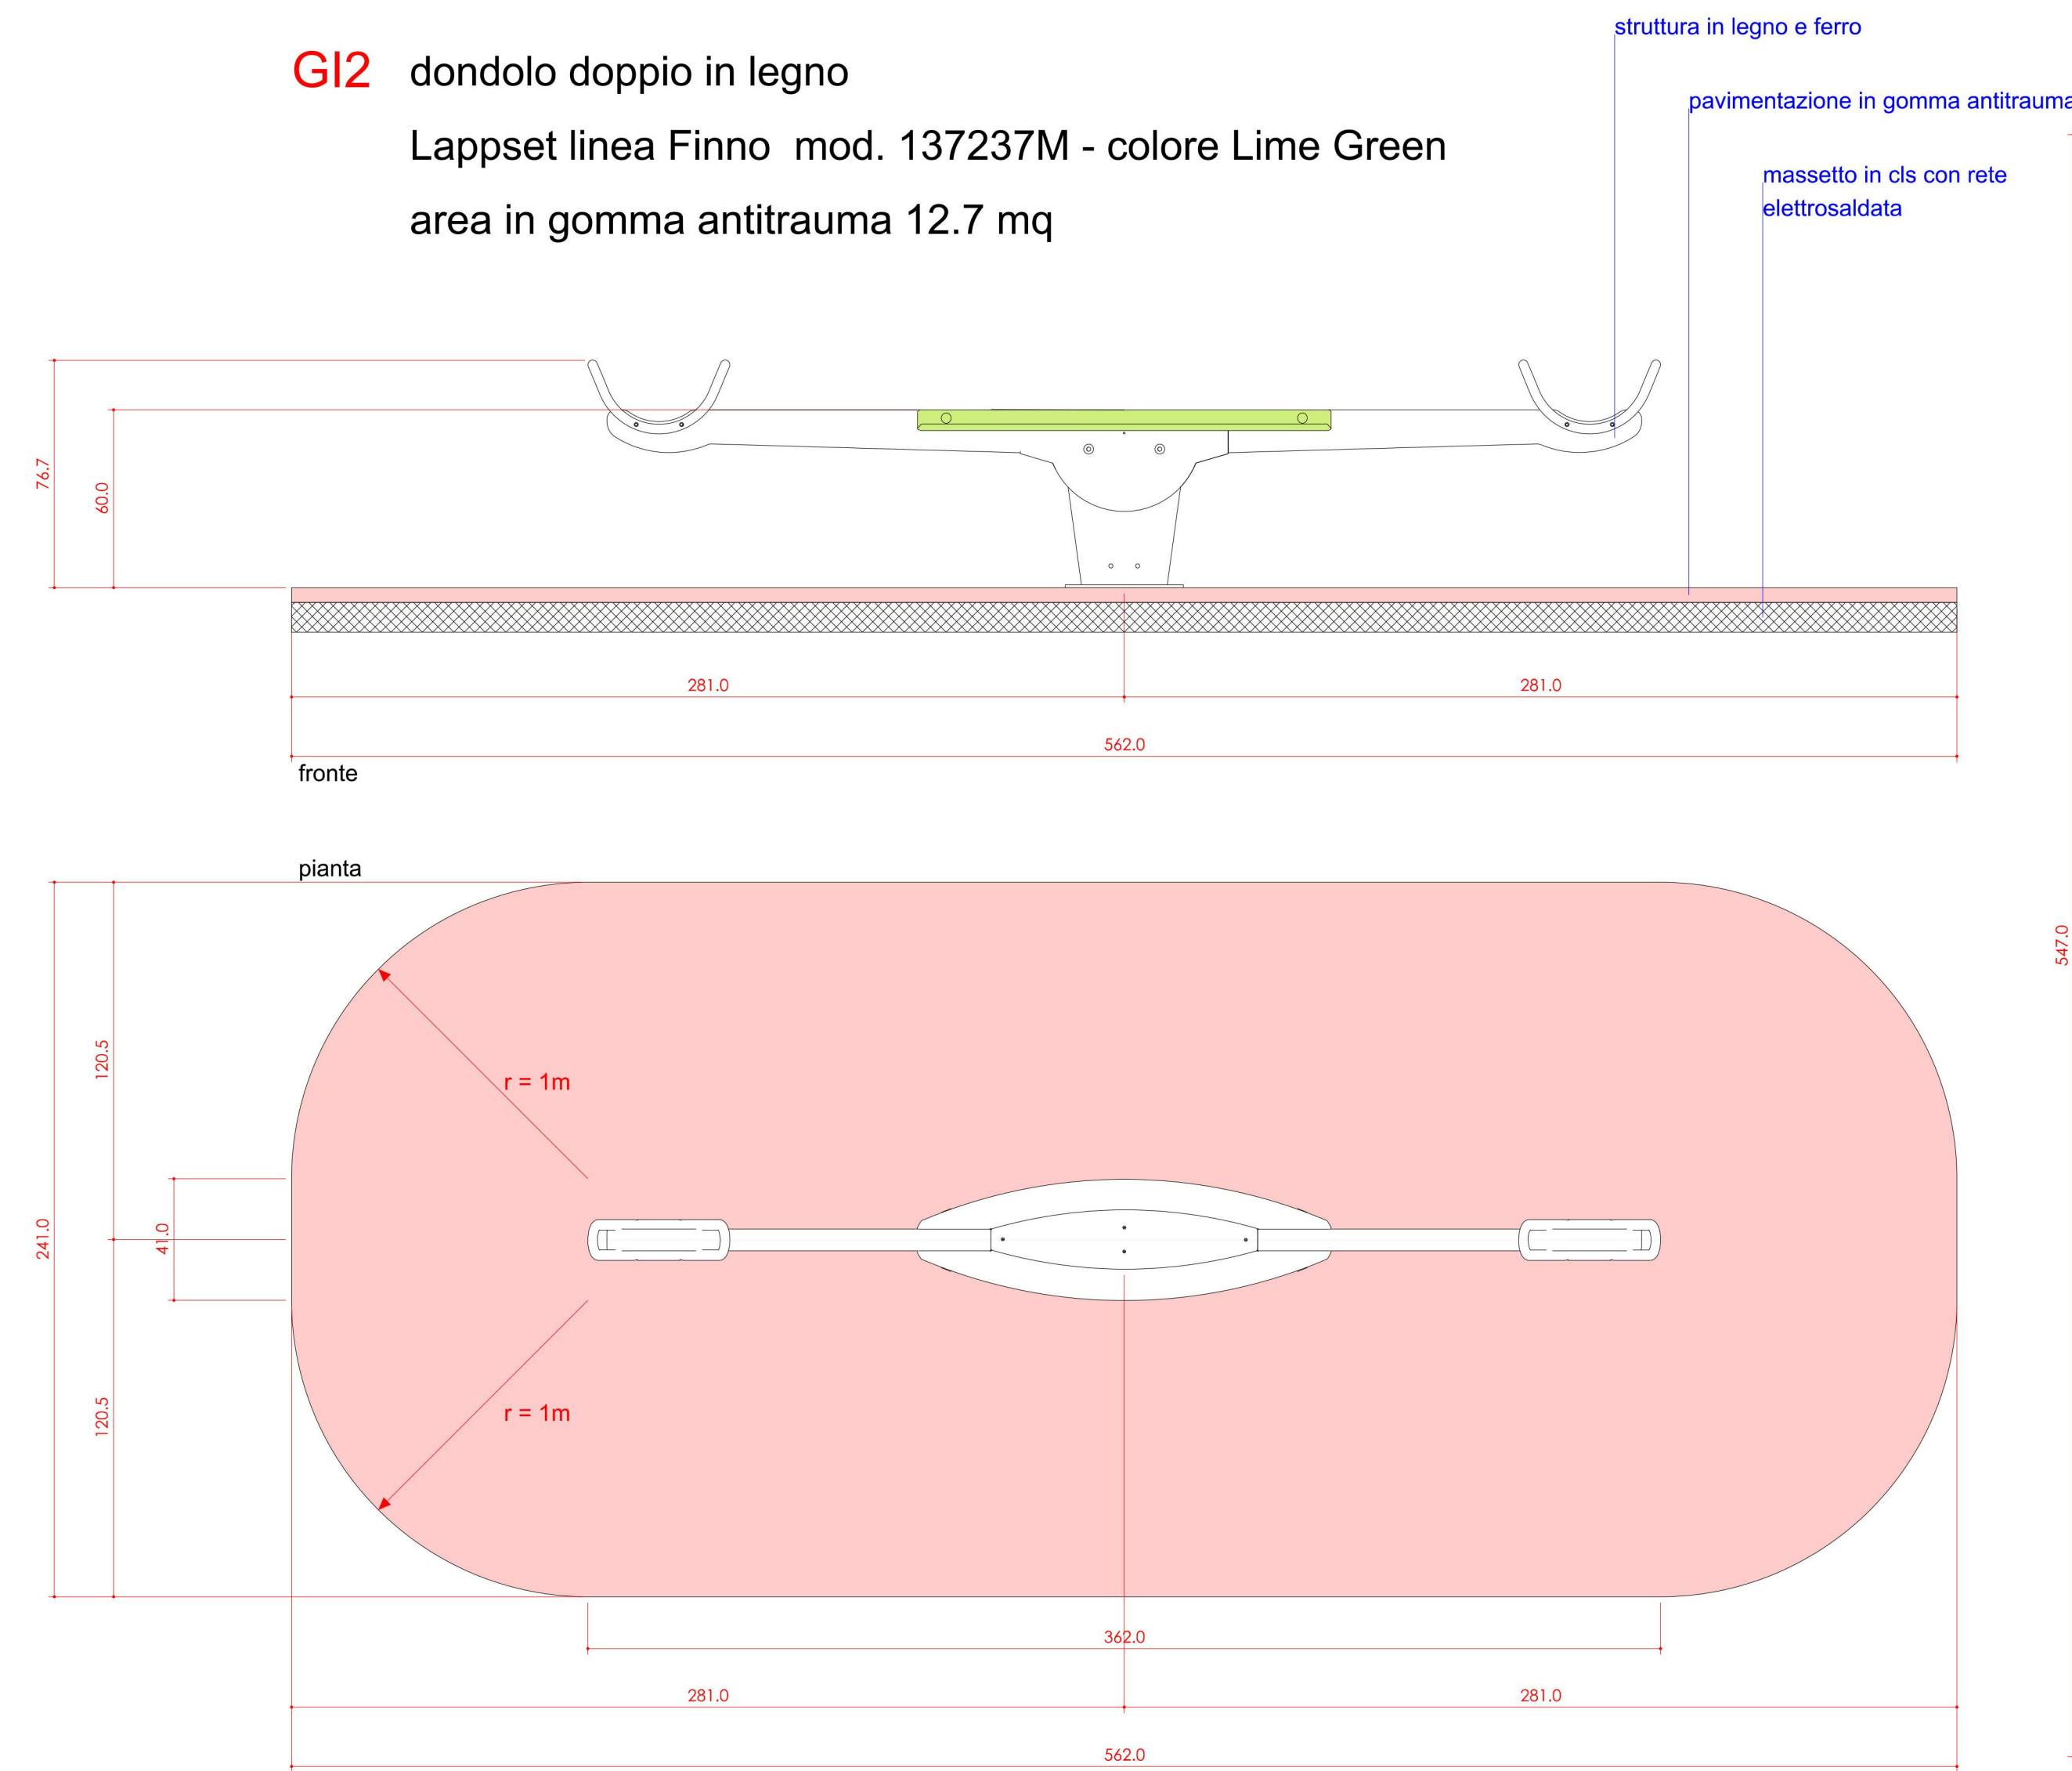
GI2 dondolo doppio in legno

Lappset linea Finno mod. 137237M - colore Lime Green

area in gomma antitrauma 12.7 mq

struttura in legno e ferro

pavimentazione in gomma antitrauma

massetto in cls con rete elettrosaldata

76.7

60.0

281.0

281.0

562.0

fronte

pianta

547.0

120.5

r = 1m

241.0

41.0

120.5

r = 1m

362.0

281.0

281.0

562.0